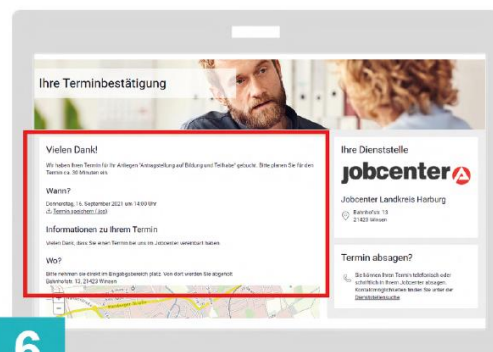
Ihre Terminbestätigung

Vielen Dank!

Wir haben Ihren Termin für Ihr Anliegen "Antragstellung auf Bildung und Teilhabe" gebucht. Bitte planen Sie für den Termin ca. 30 Minuten ein.

Wann?

Donnerstag, 16. September 2021 um 14:00 Uhr

Termin speichern (.ics)

Informationen zu Ihrem Termin

Vielen Dank, dass Sie einen Termin bei uns im Jobcenter vereinbart haben.

Wo?

Bitte nehmen Sie direkt im Eingangsbereich platz. Von dort werden Sie abgeholt.

Bahnhofstr. 13, 21423 Winsen

Ihre Dienststelle

Jobcenter

Jobcenter Landkreis Harburg

Bahnhofstr. 13
21423 Winsen

Termin absagen?

Sie können Ihren Termin telefonisch oder schriftlich in Ihrem Jobcenter absagen. Kontaktmöglichkeiten finden Sie unter der Dienststellensuche

6